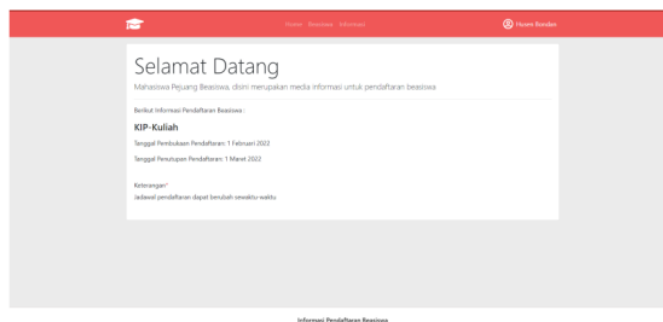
Home Beasiswa Informasi

Husen Bondan

Selamat Datang

Mahasiswa Pejuang Beasiswa, disini merupakan media informasi untuk pendaftaran beasiswa

Berikut Informasi Pendaftaran Beasiswa :

KIP-Kuliah

Tanggal Pembukaan Pendaftaran: 1 Februari 2022

Tanggal Penutupan Pendaftaran: 1 Maret 2022

Keterangan*

Jadawal pendaftaran dapat berubah sewaktu-waktu

Informasi Pendaftaran Beasiswa